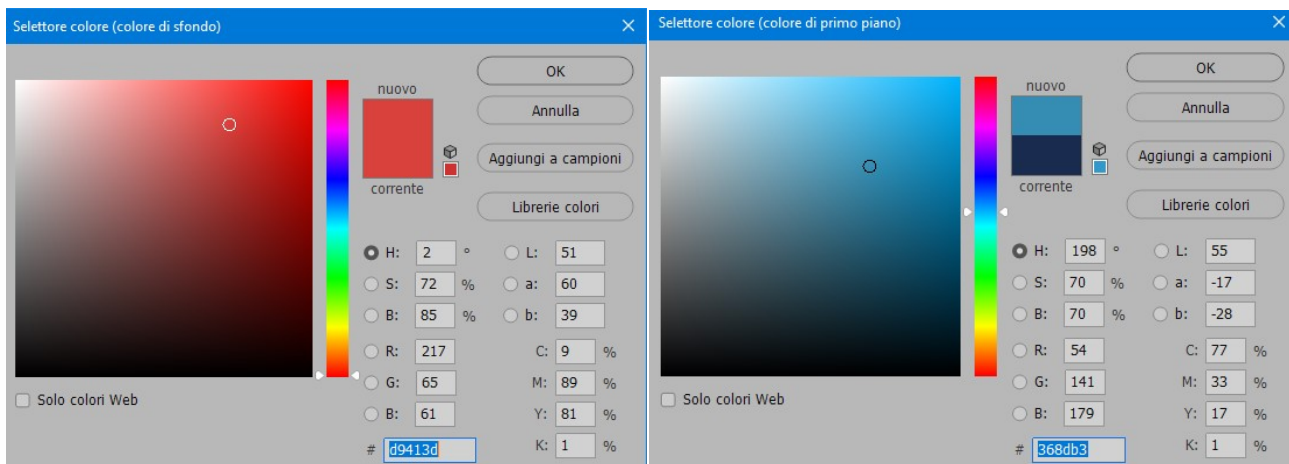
Selettore colore (colore di sfondo)

nuovo

corrente

OK

Annulla

Aggiungi a campioni

Librerie colori

H: 2 °
S: 72 %
B: 85 %
R: 217
G: 65
B: 61

L: 51
a: 60
b: 39
C: 9 %
M: 89 %
Y: 81 %
K: 1 %

Solo colori Web

# d9413d

Selettore colore (colore di primo piano)

nuovo

corrente

OK

Annulla

Aggiungi a campioni

Librerie colori

H: 198 °
S: 70 %
B: 70 %
R: 54
G: 141
B: 179

L: 55
a: -17
b: -28
C: 77 %
M: 33 %
Y: 17 %
K: 1 %

Solo colori Web

# 368db3